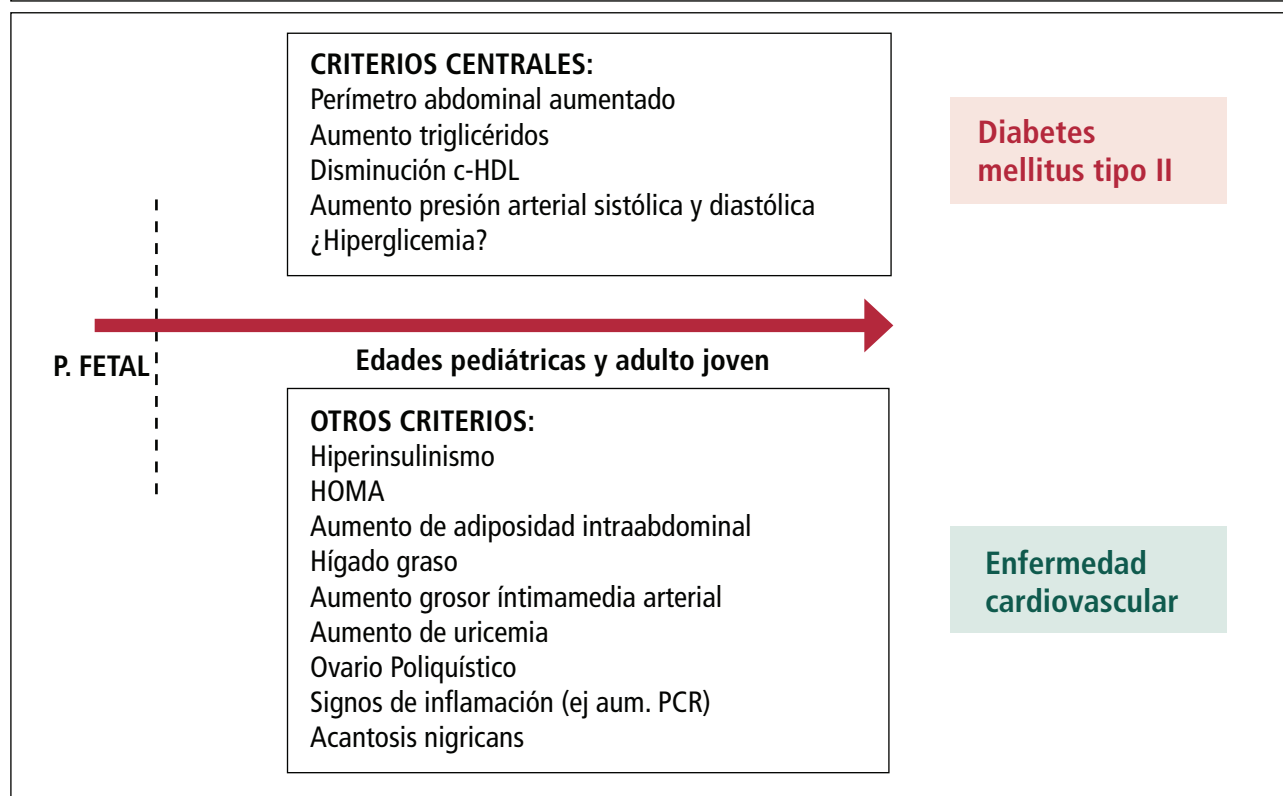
CRITERIOS CENTRALES:
Perímetro abdominal aumentado
Aumento triglicéridos
Disminución c-HDL
Aumento presión arterial sistólica y diastólica
¿Hiperglicemia?

Diabetes mellitus tipo II

P. FETAL

Edades pediátricas y adulto joven

OTROS CRITERIOS:
Hiperinsulinismo
HOMA
Aumento de adiposidad intraabdominal
Hígado graso
Aumento grosor íntimamedia arterial
Aumento de uricemia
Ovario Poliquístico
Signos de inflamación (ej aum. PCR)
Acantosis nigricans

Enfermedad cardiovascular